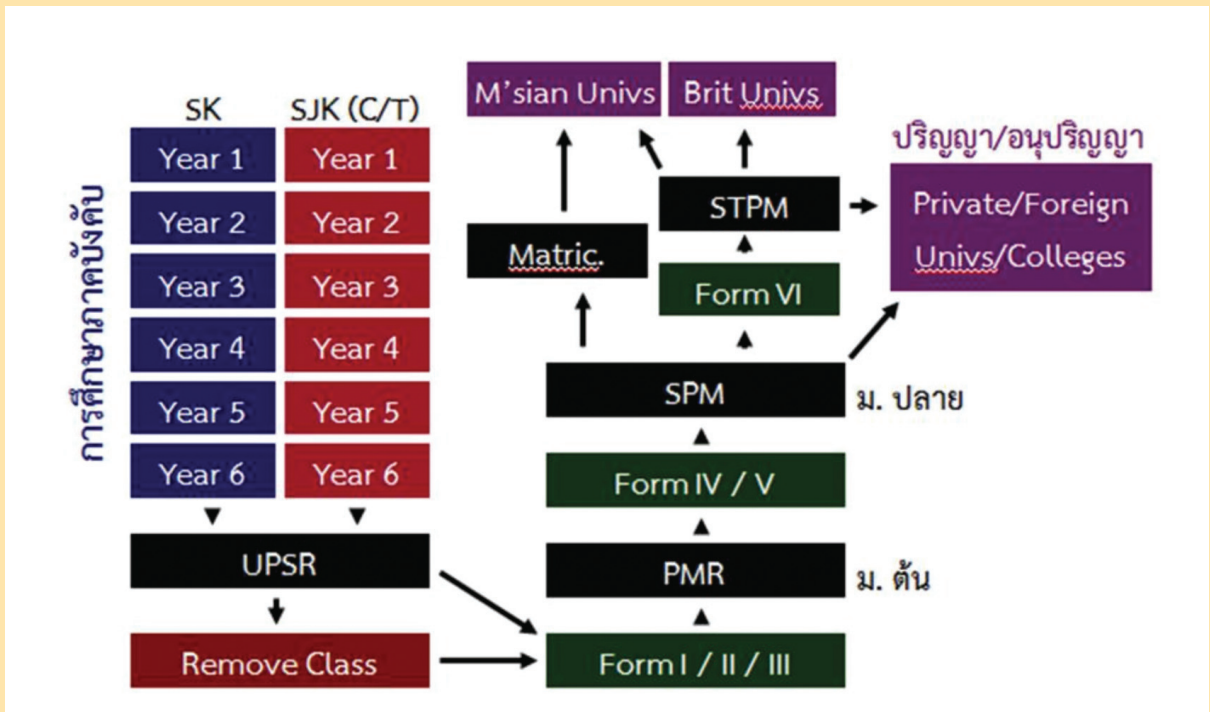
การศึกษาภาคบังคับ

SK

Year 1

Year 2

Year 3

Year 4

Year 5

Year 6

SJK (C/T)

Year 1

Year 2

Year 3

Year 4

Year 5

Year 6

UPSR

Remove Class

M'sian Univs

Brit Univs

Matric.

STPM

Form VI

SPM

ม. ปลาย

Form IV / V

PMR

ม. ต้น

Form I / II / III

ปริญญา/อนุปริญญา

Private/Foreign Univs/Colleges